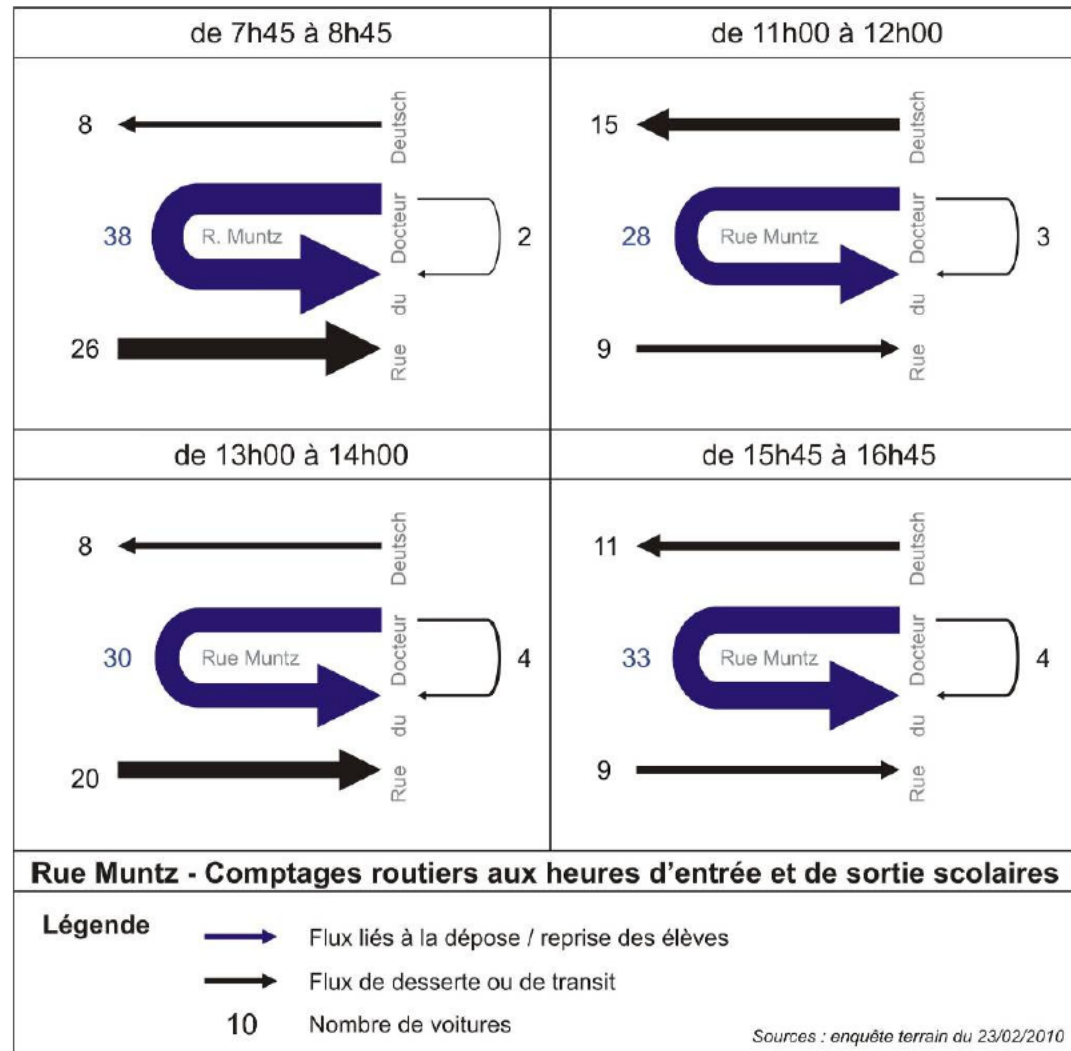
de 7h45 à 8h45

8

Deutsch

38

R. Muntz

Docteur

2

du

26

Rue

de 11h00 à 12h00

15

Deutsch

28

Rue Muntz

Docteur

3

du

9

Rue

de 13h00 à 14h00

8

Deutsch

30

Rue Muntz

Docteur

4

du

20

Rue

de 15h45 à 16h45

11

Deutsch

33

Rue Muntz

Docteur

4

du

9

Rue

Rue Muntz - Comptages routiers aux heures d'entrée et de sortie scolaires

Légende

Flux liés à la dépose / reprise des élèves

Flux de desserte ou de transit

10 Nombre de voitures

Sources : enquête terrain du 23/02/2010